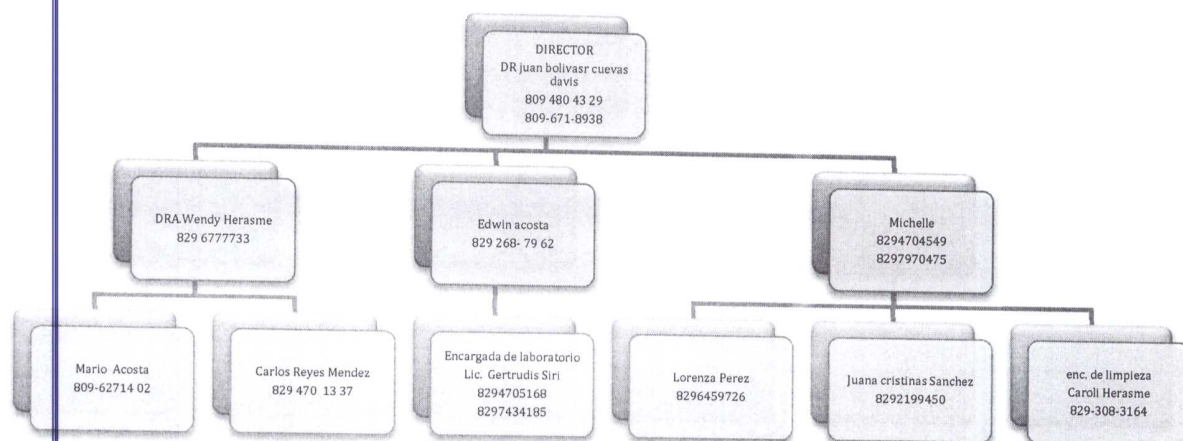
DIRECTOR
DR juan bolivasr cuevas davis
809 480 43 29
809-671-8938

DRA.Wendy Herasme
829 6777733

Edwin acosta
829 268- 79 62

Michelle
8294704549
8297970475

Mario Acosta
809-62714 02

Carlos Reyes Mendez
829 470 13 37

Encargada de laboratorio
Lic. Gertrudis Siri
8294705168
8297434185

Lorenza Perez
8296459726

Juana cristinas Sanchez
8292199450

enc. de limpieza
Caroli Herasme
829-308-3164